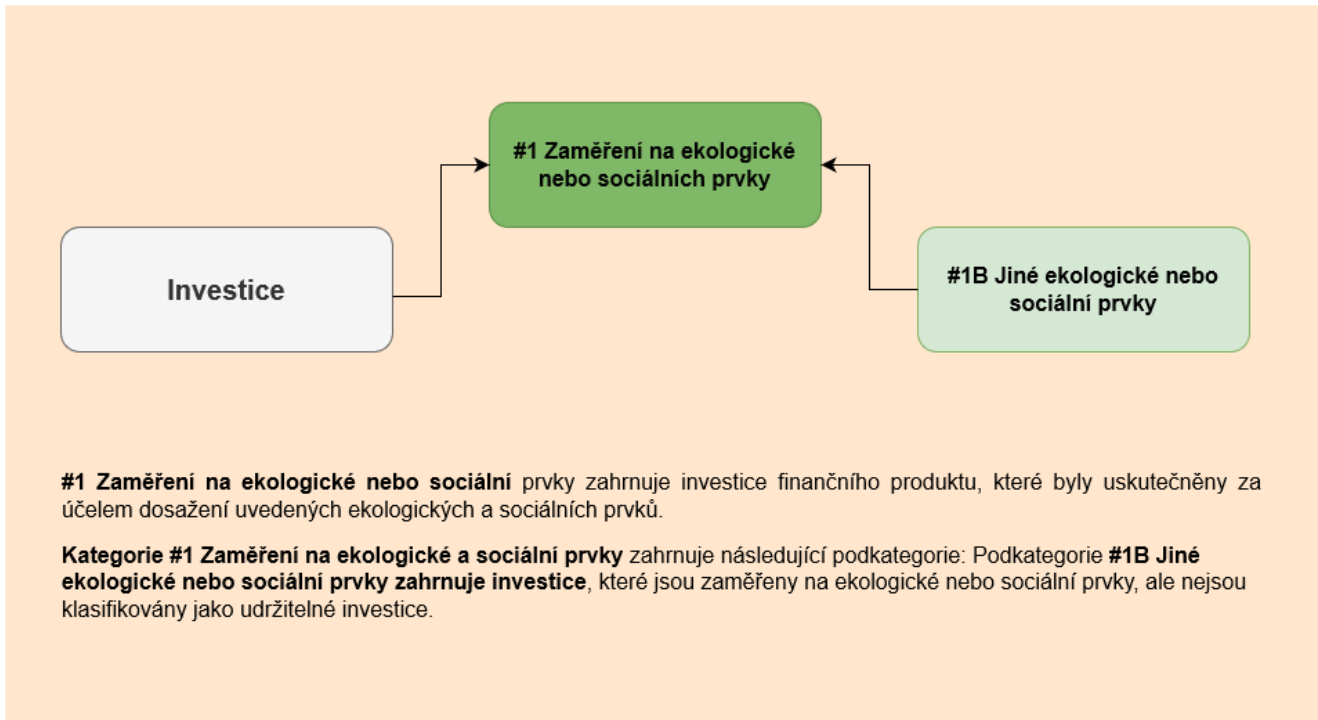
#1 Zaměření na ekologické nebo sociálních prvky

Investice

#1B Jiné ekologické nebo sociální prvky

**#1 Zaměření na ekologické nebo sociální** prvky zahrnuje investice finančního produktu, které byly uskutečněny za účelem dosažení uvedených ekologických a sociálních prvků.

**Kategorie #1 Zaměření na ekologické a sociální prvky** zahrnuje následující podkategorie: Podkategorie **#1B Jiné ekologické nebo sociální prvky zahrnuje investice**, které jsou zaměřeny na ekologické nebo sociální prvky, ale nejsou klasifikovány jako udržitelné investice.